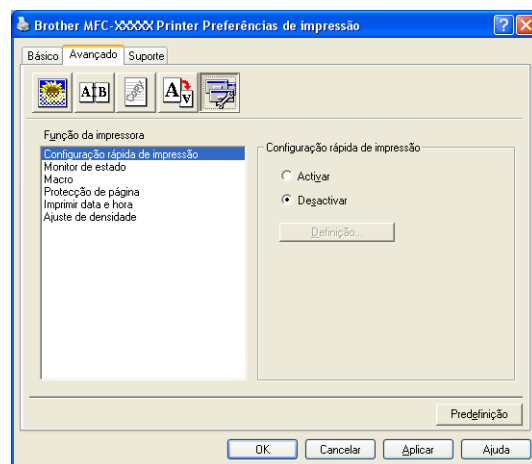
Brother MFC-XXXXX Printer Preferências de impressão

Básico Avançado Suporte

Função da impressora

Configuração rápida de impressão
Monitor de estado
Macro
Protecção de página
Imprimir data e hora
Ajuste de densidade

Configuração rápida de impressão

Activar
Desactivar

Definição...

Predefinição

OK Cancelar Aplicar Ajuda